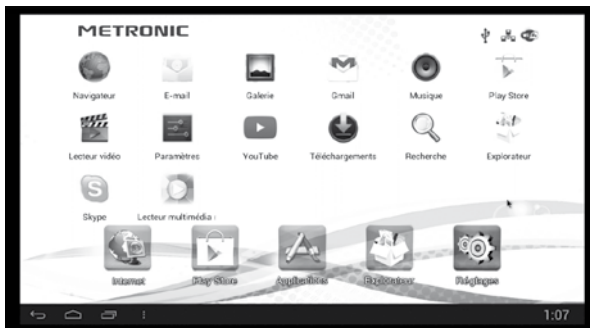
METRONIC

Navigateur
E-mail
Galerie
Gmail
Musique
Play Store

Lecteur vidéo
Paramètres
YouTube
Téléchargements
Recherche
Explorateur

Skype
Lecteur multimédia :

Internet
Play Store
Applications
Explorateur
Réglages

1:07